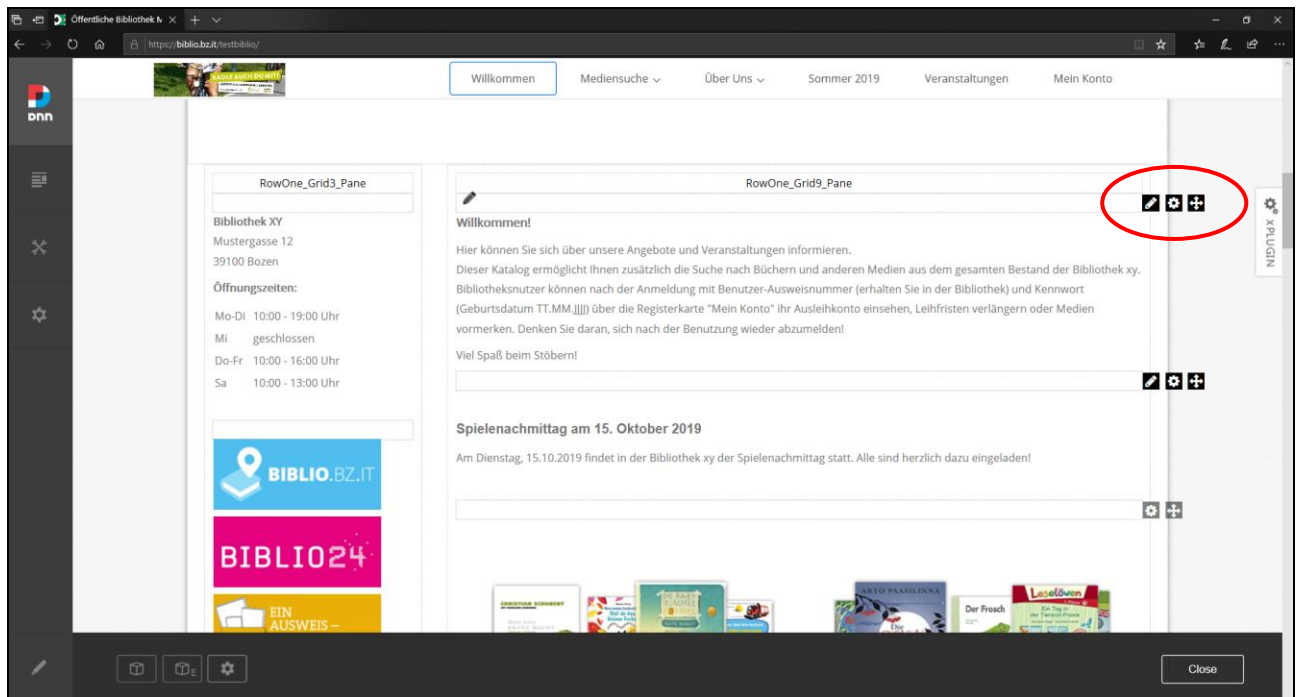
Öffentliche Bibliothek N ×

https://biblio.bz.it/testbiblio/

RADLE AUCH DU MIT!

Willkommen | Mediensuche | Über Uns | Sommer 2019 | Veranstaltungen | Mein Konto

dnn

RowOne_Grid3_Pane

Bibliothek XY
Mustergasse 12
39100 Bozen

Öffnungszeiten:

Mo-Di 10:00 - 19:00 Uhr
Mi geschlossen
Do-Fr 10:00 - 16:00 Uhr
Sa 10:00 - 13:00 Uhr

BIBLIO.BZ.IT

BIBLIO24

EIN AUSWEIS –

RowOne_Grid9_Pane

Willkommen!

Hier können Sie sich über unsere Angebote und Veranstaltungen informieren.
Dieser Katalog ermöglicht Ihnen zusätzlich die Suche nach Büchern und anderen Medien aus dem gesamten Bestand der Bibliothek xy. Bibliotheksnutzer können nach der Anmeldung mit Benutzer-Ausweisnummer (erhalten Sie in der Bibliothek) und Kennwort (Geburtsdatum TT.MM.JJJJ) über die Registerkarte "Mein Konto" ihr Ausleihkonto einsehen, Leihfristen verlängern oder Medien vormerken. Denken Sie daran, sich nach der Benutzung wieder abzumelden!

Viel Spaß beim Stöbern!

Spielenachmittag am 15. Oktober 2019

Am Dienstag, 15.10.2019 findet in der Bibliothek xy der Spielenachmittag statt. Alle sind herzlich dazu eingeladen!

CHRISTIAN SCHUBERT

ARTO PAASILINNA

Der Frosch

Leselöwen

XPLUGIN

Close